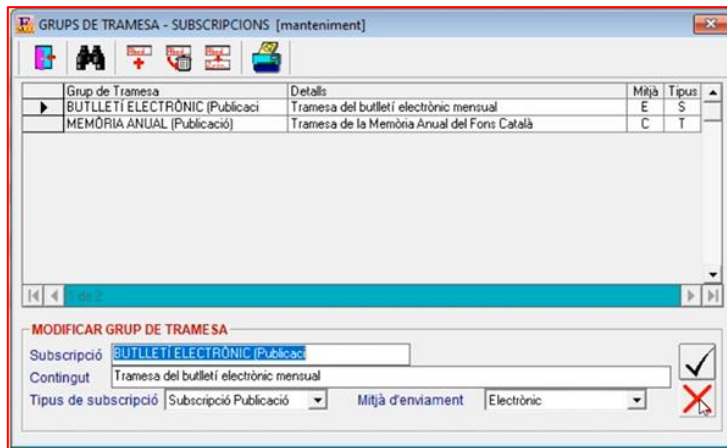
GRUPS DE TRAMESA - SUBSCRIPCIONS [manteniment]

| | Grup de Tramesa | Detalls | Mitjà | Tipus |
|---|---|---|---|---|
| ▶ | BUTLLETÍ ELECTRÒNIC (Publicaci | Tramesa del butlletí electrònic mensual | E | S |
| | MEMÒRIA ANUAL (Publicació) | Tramesa de la Memòria Anual del Fons Català | C | T |

1 de 2

MODIFICAR GRUP DE TRAMESA

Subscripció BUTLLETÍ ELECTRÒNIC (Publicaci

Contingut Tramesa del butlletí electrònic mensual

Tipus de subscripció Subscripció Publicació

Mitjà d'enviament Electrònic